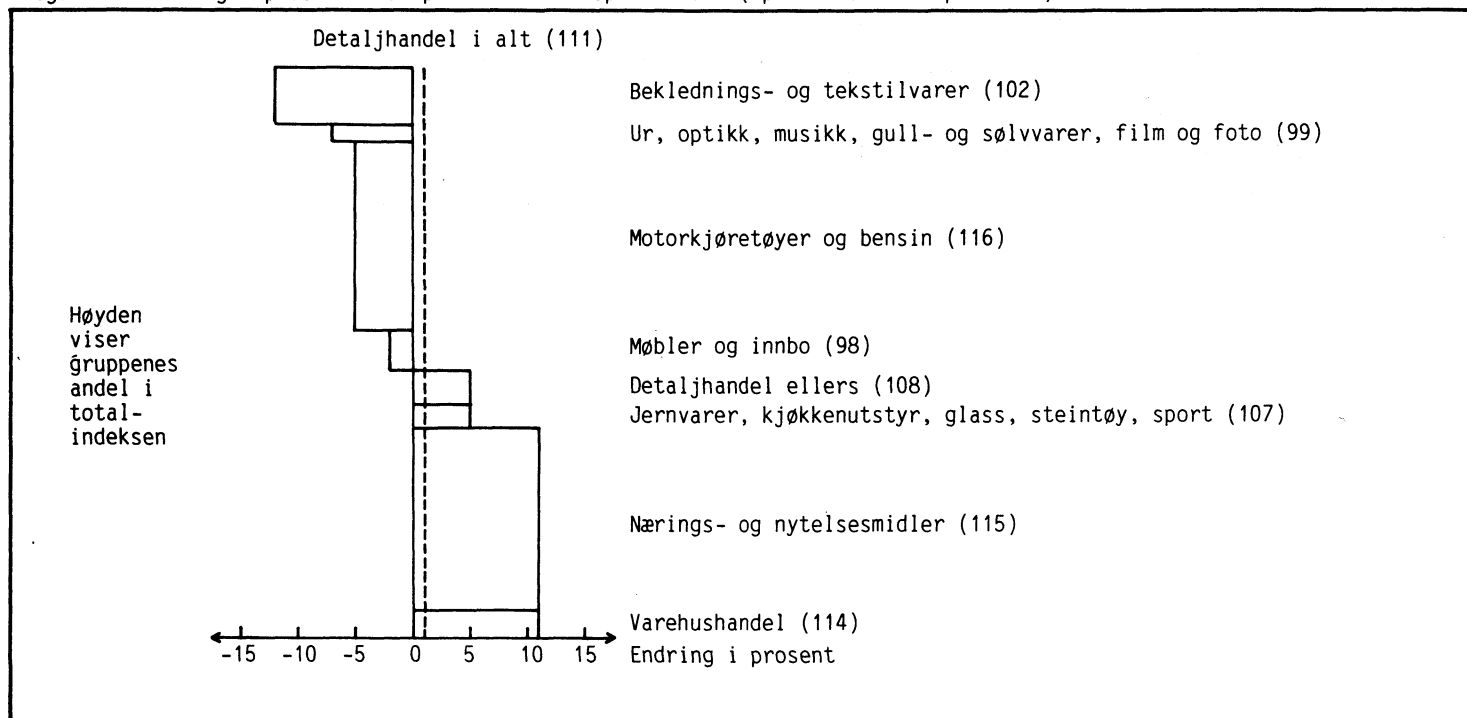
Detaljhandel i alt (111)

Beklednings- og tekstilvarer (102)

Ur, optikk, musikk, gull- og sølvvarer, film og foto (99)

Motorkjøretøyer og bensin (116)

Høyden viser gruppenes andel i totalindeksen

Møbler og innbo (98)

Detaljhandel ellers (108)

Jernvarer, kjøkkenutstyr, glass, steintøy, sport (107)

Nærings- og nytelsesmidler (115)

Varehushandel (114)

-15 -10 -5 0 5 10 15

Endring i prosent